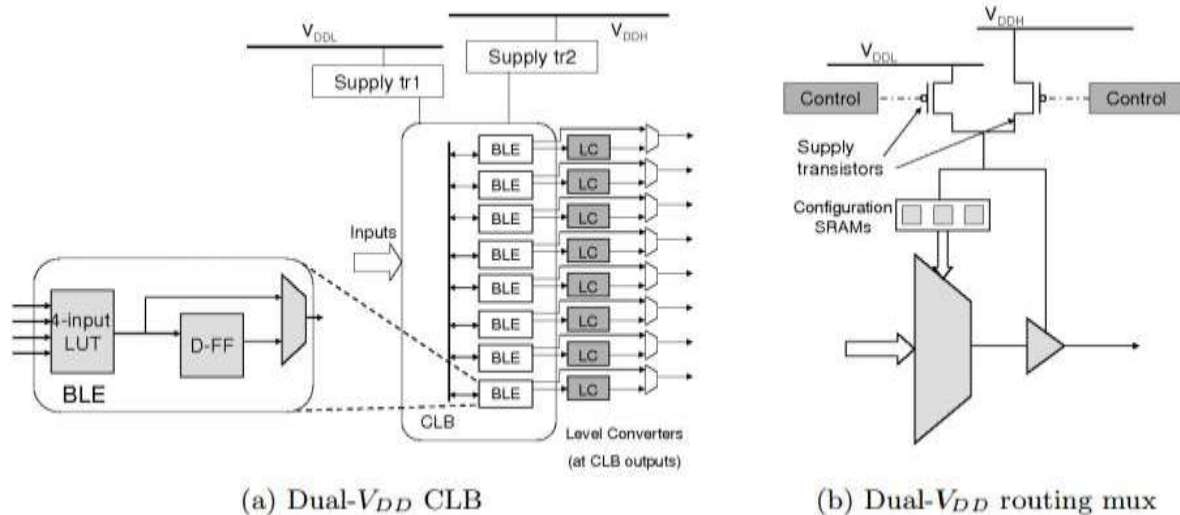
$V_{DDL}$

$V_{DDH}$

Supply tr1

Supply tr2

Inputs

BLE

BLE

BLE

BLE

BLE

BLE

BLE

BLE

LC

LC

LC

LC

LC

LC

LC

LC

4-input LUT

D-FF

BLE

CLB

Level Converters (at CLB outputs)

(a) Dual-$V_{DD}$ CLB

$V_{DDH}$

$V_{DDL}$

Control

Control

Supply transistors

Configuration SRAMs

(b) Dual-$V_{DD}$ routing mux